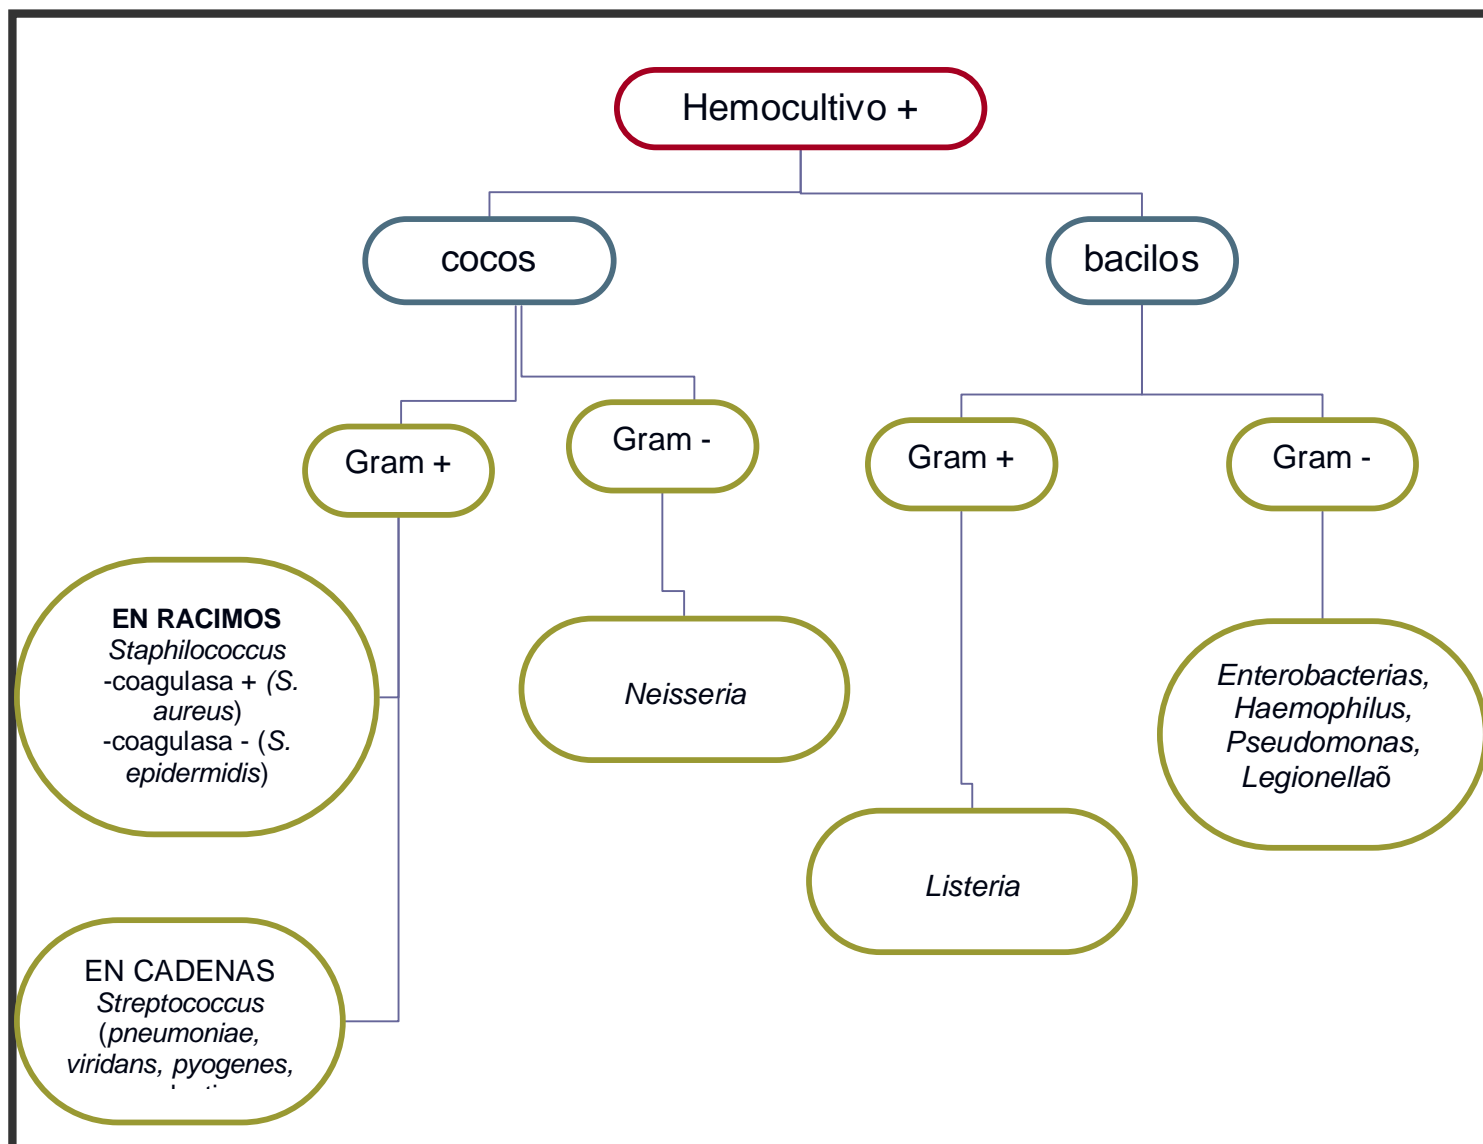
Hemocultivo +

cocos

bacilos

Gram +

Gram -

Gram +

Gram -

**EN RACIMOS**
*Staphilococcus*
-coagulasa + (*S. aureus*)
-coagulasa - (*S. epidermidis*)

*Neisseria*

*Listeria*

*Enterobacterias, Haemophilus, Pseudomonas, Legionella*õ

EN CADENAS
*Streptococcus*
(*pneumoniae, viridans, pyogenes,* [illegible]